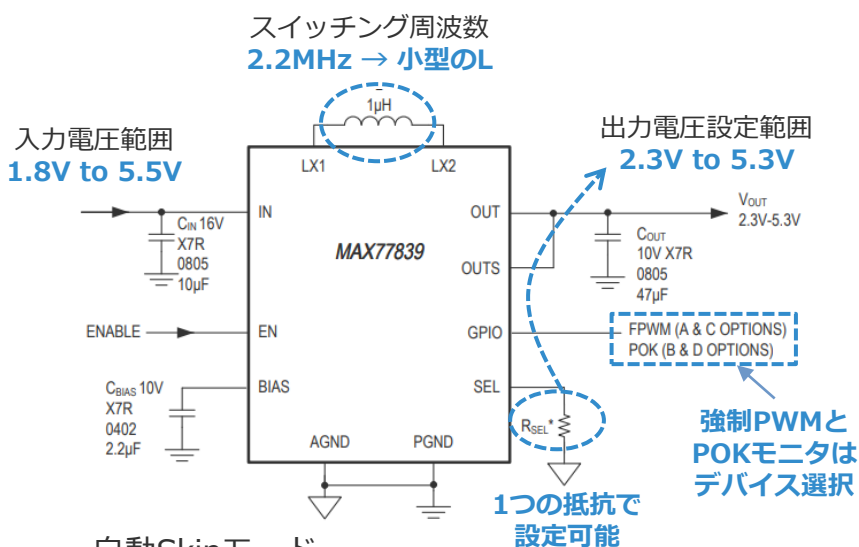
スイッチング周波数
2.2MHz → 小型のL

1µH

入力電圧範囲
1.8V to 5.5V

出力電圧設定範囲
2.3V to 5.3V

LX1
LX2

IN
OUT
$V_{OUT}$
2.3V-5.3V

$C_{IN}$ 16V
X7R
0805
10µF

MAX77839

OUTS

$C_{OUT}$
10V X7R
0805
47µF

ENABLE
EN
GPIO
FPWM (A & C OPTIONS)
POK (B & D OPTIONS)

$C_{BIAS}$ 10V
X7R
0402
2.2µF
BIAS
SEL

$R_{SEL}$*

AGND
PGND

強制PWMと
POKモニタは
デバイス選択

1つの抵抗で
設定可能

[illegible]